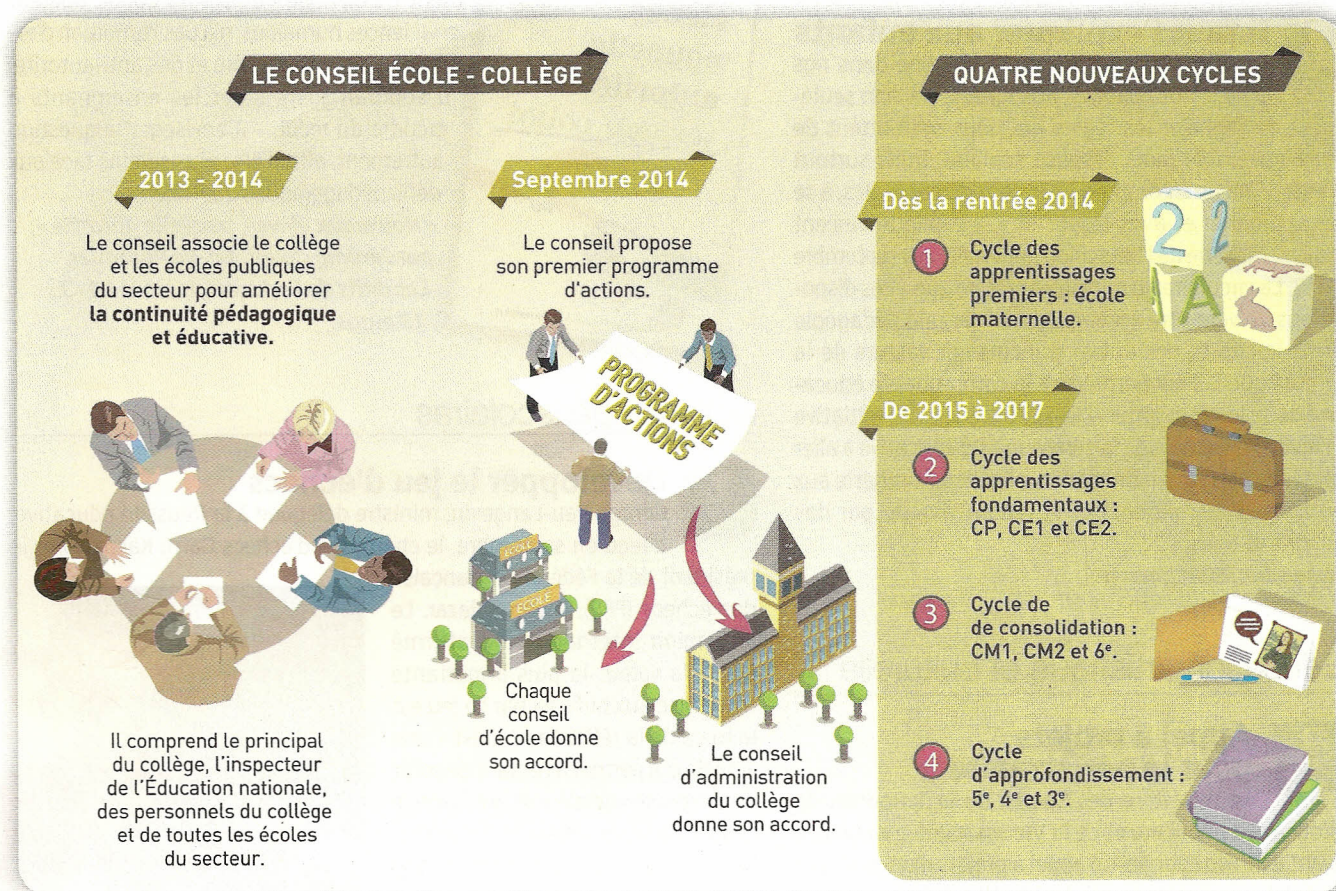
LE CONSEIL ÉCOLE - COLLÈGE

2013 - 2014

Le conseil associe le collège et les écoles publiques du secteur pour améliorer **la continuité pédagogique et éducative.**

Il comprend le principal du collège, l'inspecteur de l'Éducation nationale, des personnels du collège et de toutes les écoles du secteur.

Septembre 2014

Le conseil propose son premier programme d'actions.

PROGRAMME D'ACTIONS

ÉCOLE

ÉCOLE

Chaque conseil d'école donne son accord.

Le conseil d'administration du collège donne son accord.

QUATRE NOUVEAUX CYCLES

Dès la rentrée 2014

1 Cycle des apprentissages premiers : école maternelle.

De 2015 à 2017

2 Cycle des apprentissages fondamentaux : CP, CE1 et CE2.

3 Cycle de de consolidation : CM1, CM2 et 6$^e$.

4 Cycle d'approfondissement : 5$^e$, 4$^e$ et 3$^e$.